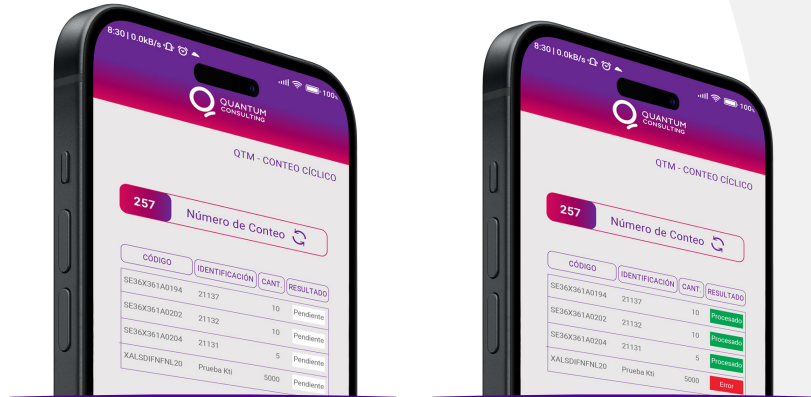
8:30 | 0.0kB/s
100

QUANTUM CONSULTING

QTM - CONTEO CÍCLICO

257 Número de Conteo

| CÓDIGO | IDENTIFICACIÓN | CANT. | RESULTADO |
|---|---|---|---|
| SE36X361A0194 | 21137 | 10 | Pendiente |
| SE36X361A0202 | 21132 | 10 | Pendiente |
| SE36X361A0204 | 21131 | 5 | Pendiente |
| XALSDIFNFNL20 | Prueba Kti | 5000 | Pendiente |

8:30 | 0.0kB/s
100

QUANTUM CONSULTING

QTM - CONTEO CÍCLICO

257 Número de Conteo

| CÓDIGO | IDENTIFICACIÓN | CANT. | RESULTADO |
|---|---|---|---|
| SE36X361A0194 | 21137 | 10 | Procesado |
| SE36X361A0202 | 21132 | 10 | Procesado |
| SE36X361A0204 | 21131 | 5 | Procesado |
| XALSDIFNFNL20 | Prueba Kti | 5000 | Error |